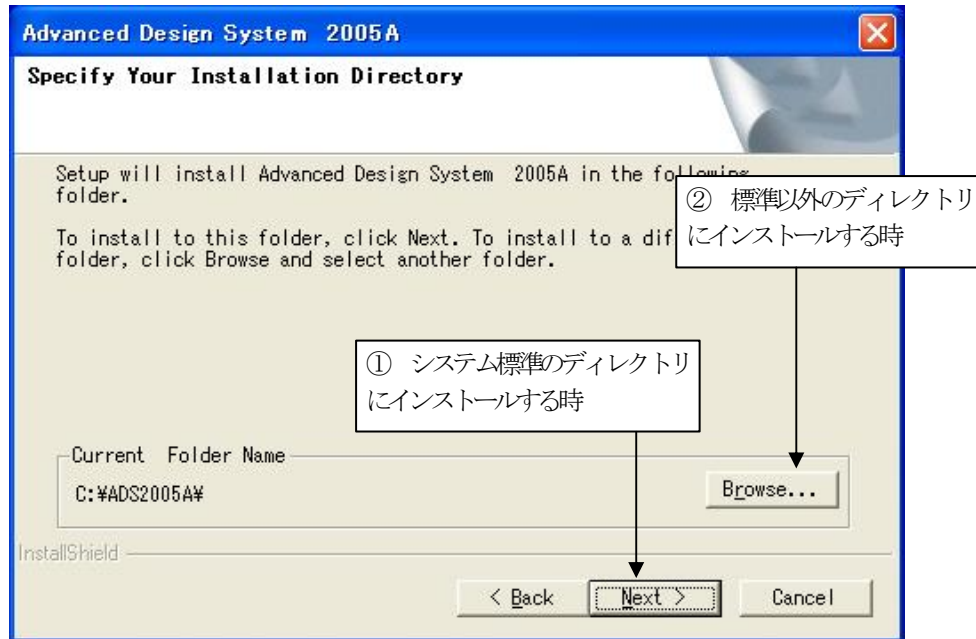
Advanced Design System 2005A

Specify Your Installation Directory

Setup will install Advanced Design System 2005A in the fol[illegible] folder.

To install to this folder, click Next. To install to a dif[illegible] folder, click Browse and select another folder.

② 標準以外のディレクトリにインストールする時

① システム標準のディレクトリにインストールする時

Current Folder Name

C:¥ADS2005A¥

Browse...

InstallShield

< Back

Next >

Cancel